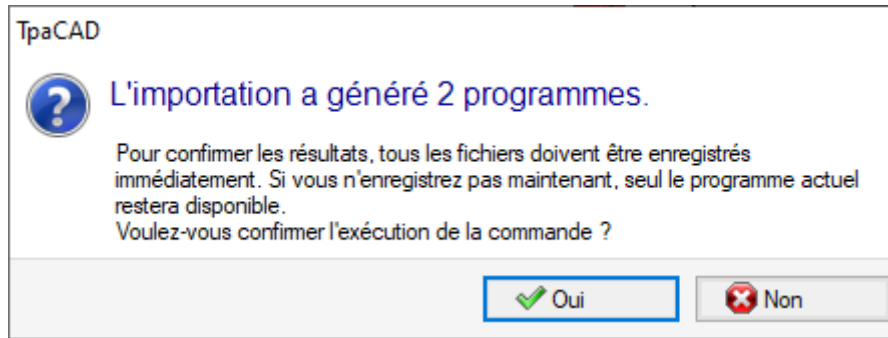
TpaCAD

L'importation a généré 2 programmes.

Pour confirmer les résultats, tous les fichiers doivent être enregistrés immédiatement. Si vous n'enregistrez pas maintenant, seul le programme actuel restera disponible.
Voulez-vous confirmer l'exécution de la commande ?

Oui

Non